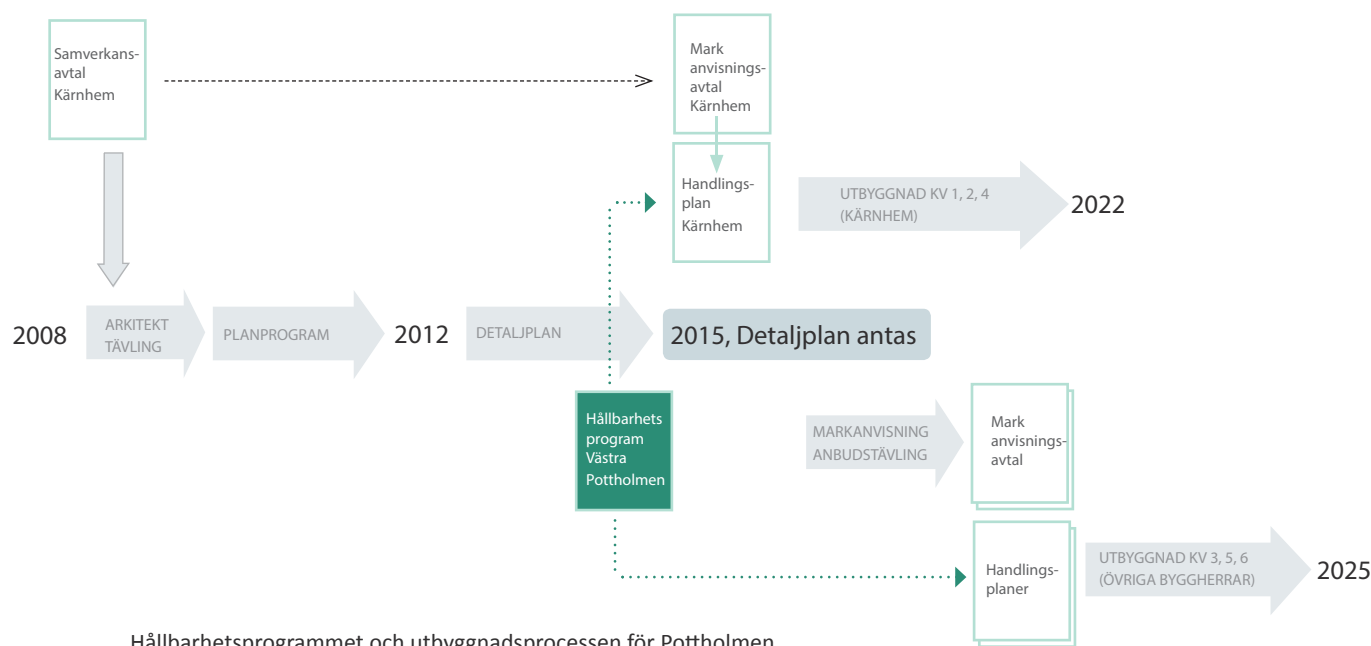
Samverkansavtal Kärnhem

Mark anvisningsavtal Kärnhem

Handlingsplan Kärnhem

UTBYGGNAD KV 1, 2, 4 (KÄRNHEM)

2022

2008

ARKITEKT TÄVLING

PLANPROGRAM

2012

DETALJPLAN

2015, Detaljplan antas

Hållbarhets program Västra Pottholmen

MARKANVISNING ANBUDSTÄVLING

Mark anvisningsavtal

Handlingsplaner

UTBYGGNAD KV 3, 5, 6 (ÖVRIGA BYGGHERRAR)

2025

Hållbarhetsprogrammet och utbyggnadsprocessen för Pottholmen